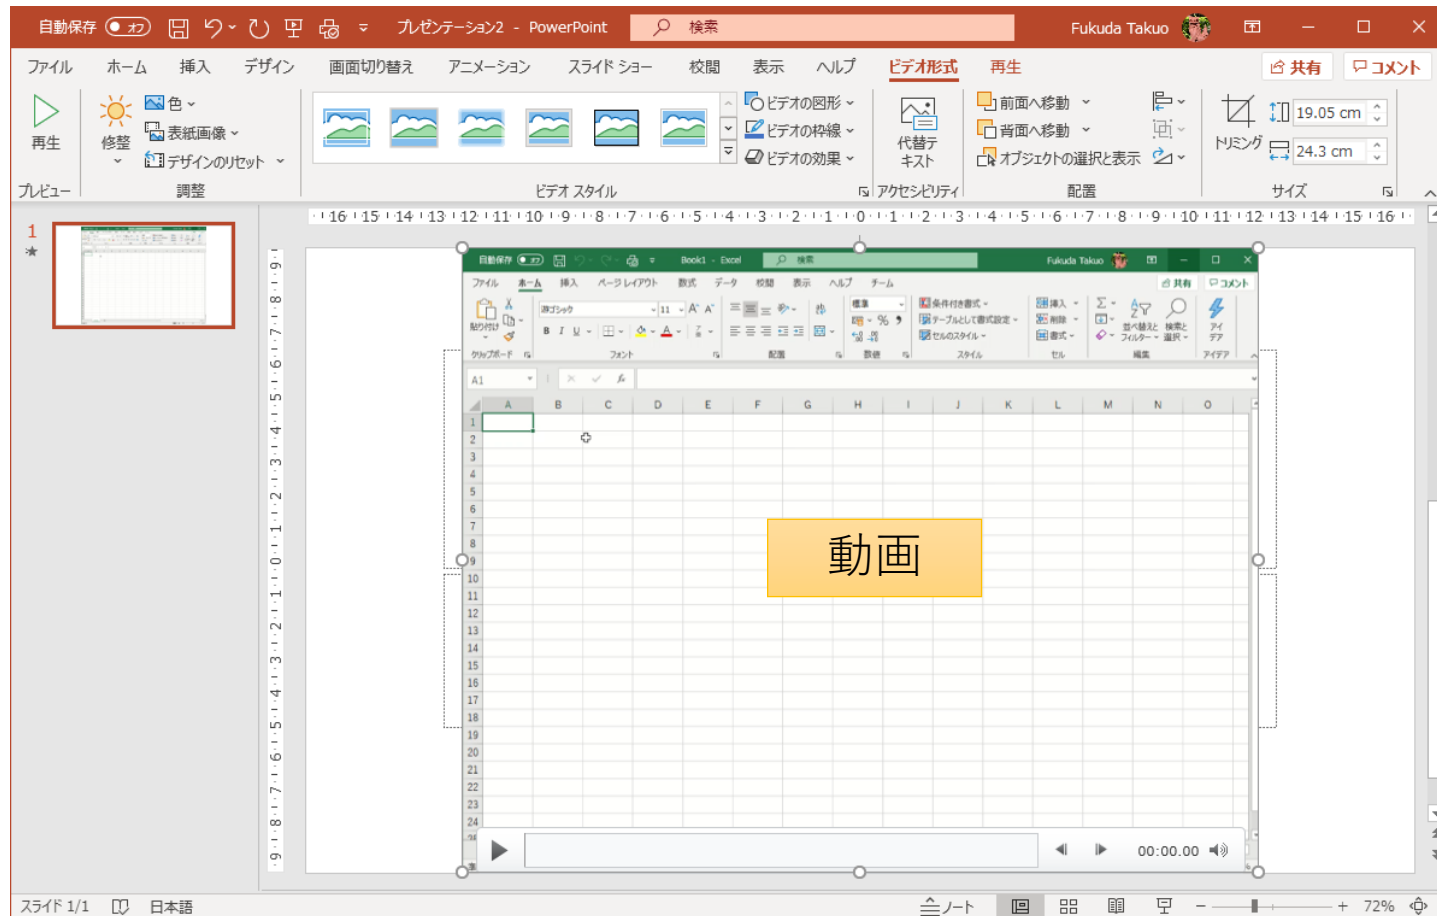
自動保存 オフ プレゼンテーション2 - PowerPoint 検索 Fukuda Takuo

ファイル ホーム 挿入 デザイン 画面切り替え アニメーション スライド ショー 校閲 表示 ヘルプ ビデオ形式 再生 共有 コメント

再生 プレビュー
修整 色 表紙画像 デザインのリセット 調整
ビデオの図形 ビデオの枠線 ビデオの効果 ビデオ スタイル
代替テキスト アクセシビリティ
前面へ移動 背面へ移動 オブジェクトの選択と表示 配置
トリミング 19.05 cm 24.3 cm サイズ

1

自動保存 オフ Book1 - Excel 検索 Fukuda Takuo
ファイル ホーム 挿入 ページレイアウト 数式 データ 校閲 表示 ヘルプ チーム 共有 コメント
貼り付け クリップボード 游ゴシック 11 フォント 配置 標準 数値 条件付き書式 テーブルとして書式設定 セルのスタイル スタイル 挿入 削除 書式 セル 並べ替えとフィルター 検索と選択 編集 アイデア アイデア
A1
A B C D E F G H I J K L M N O
1 2 3 4 5 6 7 8 9 10 11 12 13 14 15 16 17 18 19 20 21 22 23 24

動画

00:00.00

スライド 1/1 日本語 ノート 72%